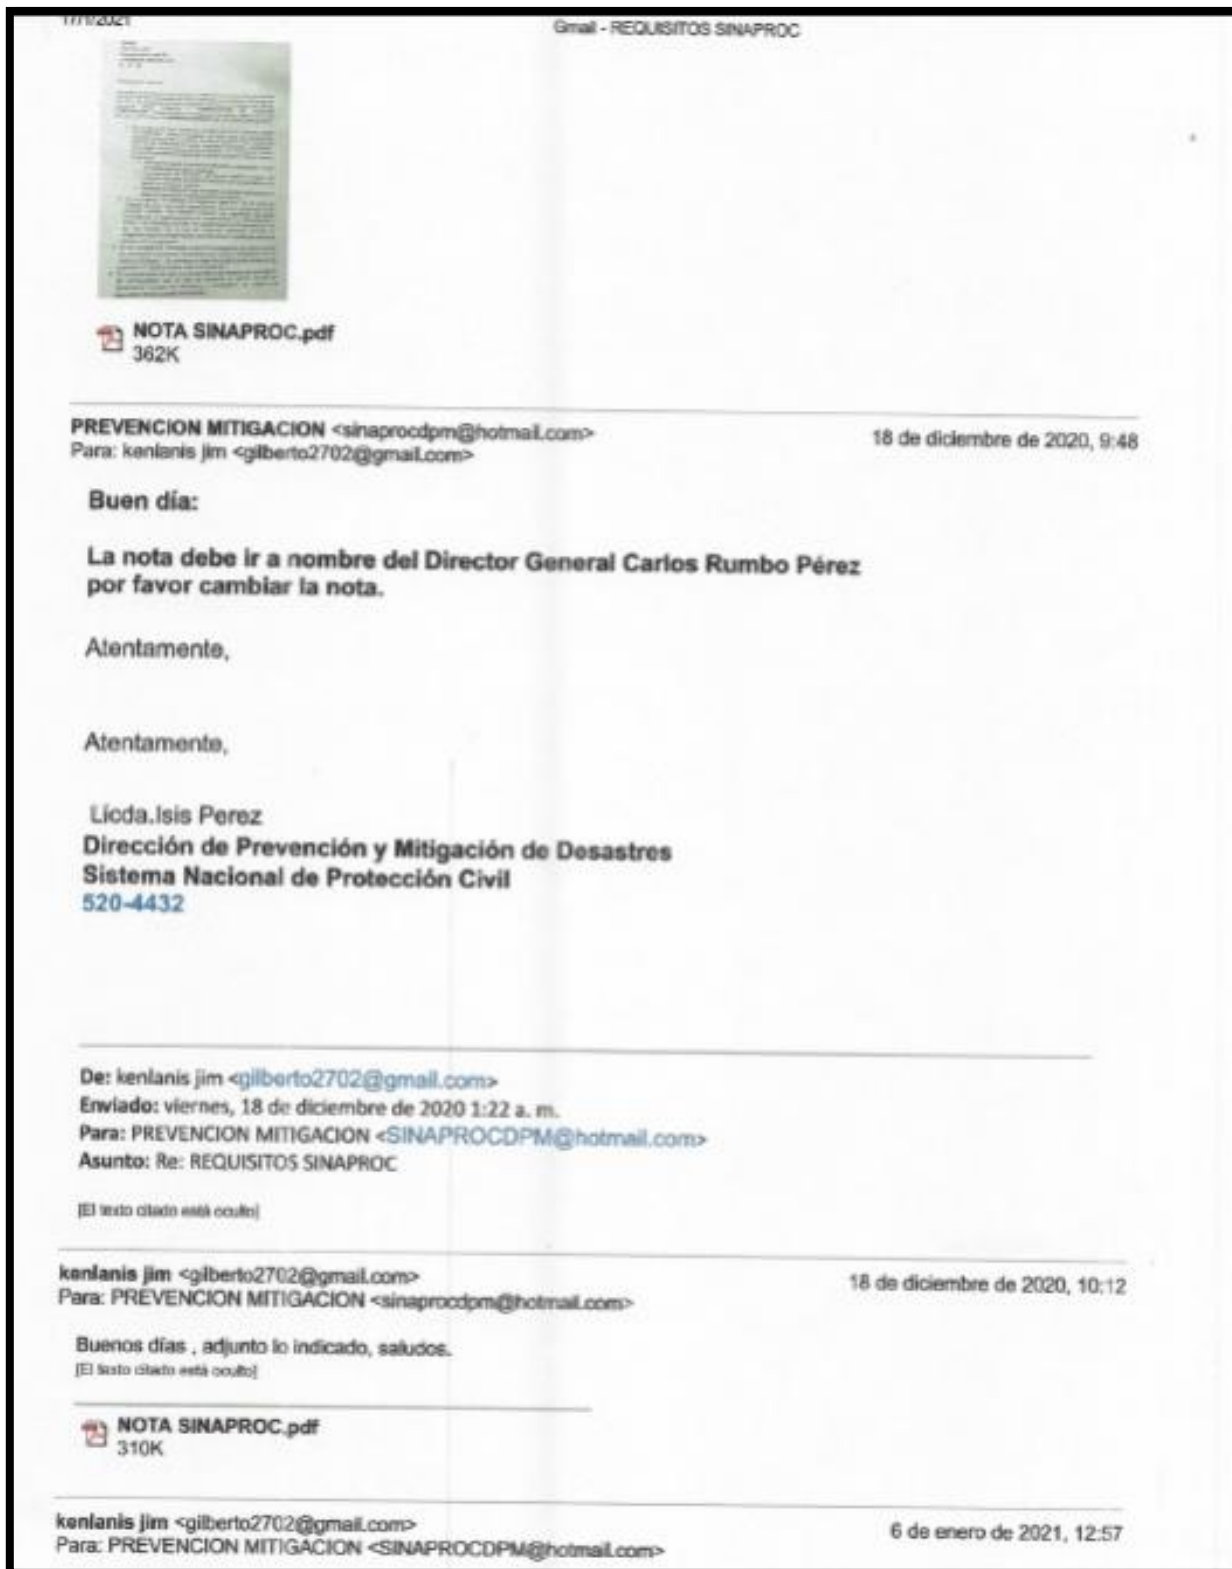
17/1/2021

Gmail - REQUISITOS SINAPROC

NOTA SINAPROC.pdf
362K

PREVENCION MITIGACION <sinaprocdpm@hotmail.com>
Para: kenlanis jim <gilberto2702@gmail.com>

18 de diciembre de 2020, 9:48

Buen día:

La nota debe ir a nombre del Director General Carlos Rumbo Pérez por favor cambiar la nota.

Atentamente,

Atentamente,

Licda.Isis Perez
Dirección de Prevención y Mitigación de Desastres
Sistema Nacional de Protección Civil
520-4432

De: kenlanis jim <gilberto2702@gmail.com>
Enviado: viernes, 18 de diciembre de 2020 1:22 a. m.
Para: PREVENCION MITIGACION <SINAPROCDPM@hotmail.com>
Asunto: Re: REQUISITOS SINAPROC

[El texto citado está oculto]

kenlanis jim <gilberto2702@gmail.com>
Para: PREVENCION MITIGACION <sinaprocdpm@hotmail.com>

18 de diciembre de 2020, 10:12

Buenos días , adjunto lo indicado, saludos.
[El texto citado está oculto]

NOTA SINAPROC.pdf
310K

kenlanis jim <gilberto2702@gmail.com>
Para: PREVENCION MITIGACION <SINAPROCDPM@hotmail.com>

6 de enero de 2021, 12:57